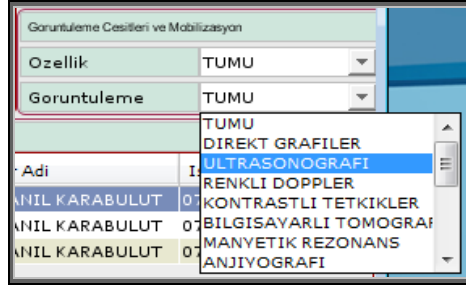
Goruntuleme Cesitleri ve Mobilizasyon

Ozellik TUMU

Goruntuleme TUMU

TUMU
DIREKT GRAFILER
ULTRASONOGRAFI
RENKLI DOPPLER
KONTRASTLI TETKIKLER
BILGISAYARLI TOMOGRAF
MANYETIK REZONANS
ANJIYOGRAFI

r Adi
ANIL KARABULUT 07
ANIL KARABULUT 07
ANIL KARABULUT 07